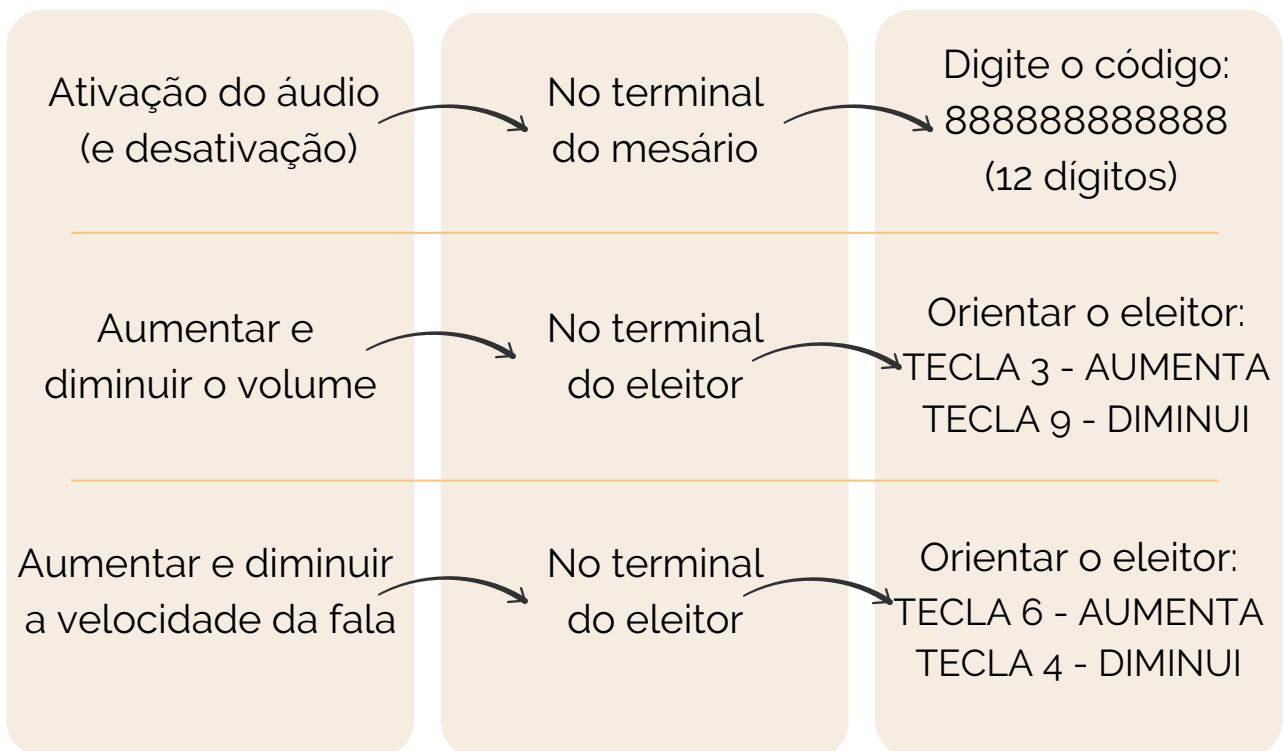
Ativação do áudio (e desativação)

No terminal do mesário

Digite o código: 888888888888 (12 dígitos)

Aumentar e diminuir o volume

No terminal do eleitor

Orientar o eleitor: TECLA 3 - AUMENTA TECLA 9 - DIMINUI

Aumentar e diminuir a velocidade da fala

No terminal do eleitor

Orientar o eleitor: TECLA 6 - AUMENTA TECLA 4 - DIMINUI